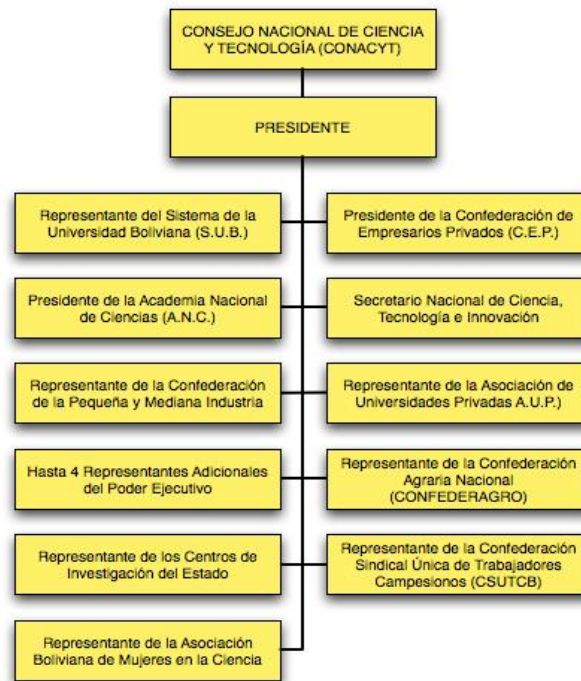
CONSEJO NACIONAL DE CIENCIA Y TECNOLOGÍA (CONACYT)

PRESIDENTE

Representante del Sistema de la Universidad Boliviana (S.U.B.)

Presidente de la Confederación de Empresarios Privados (C.E.P.)

Presidente de la Academia Nacional de Ciencias (A.N.C.)

Secretario Nacional de Ciencia, Tecnología e Innovación

Representante de la Confederación de la Pequeña y Mediana Industria

Representante de la Asociación de Universidades Privadas A.U.P.)

Hasta 4 Representantes Adicionales del Poder Ejecutivo

Representante de la Confederación Agraria Nacional (CONFEDERAGRO)

Representante de los Centros de Investigación del Estado

Representante de la Confederación Sindical Única de Trabajadores Campesionos (CSUTCB)

Representante de la Asociación Boliviana de Mujeres en la Ciencia